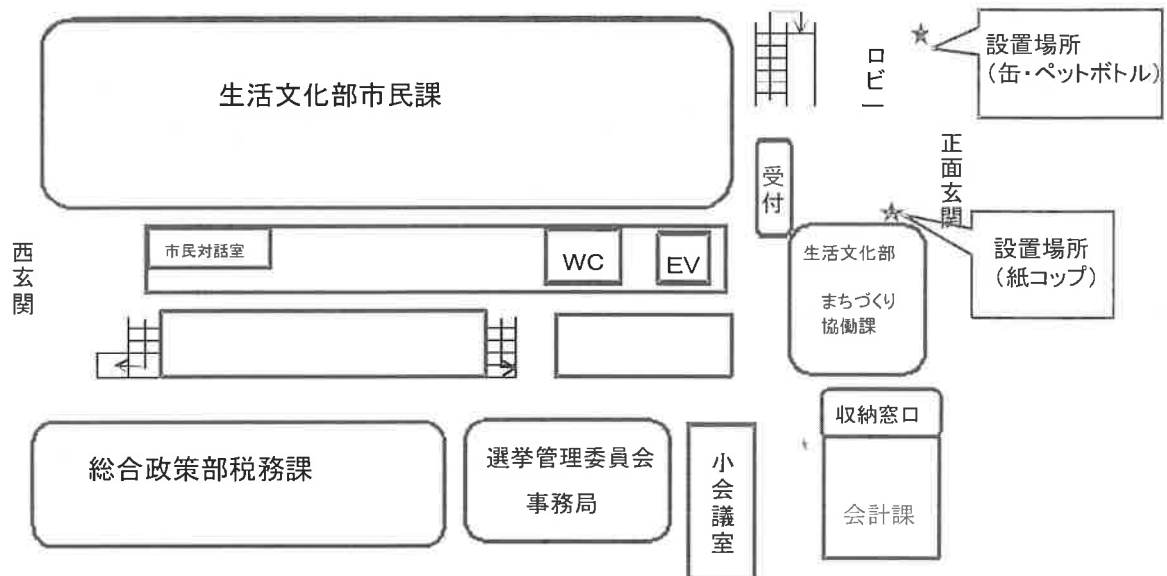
生活文化部市民課

ロビー

設置場所
(缶・ペットボトル)

正面玄関

受付

設置場所
(紙コップ)

西玄関

市民対話室

WC

EV

生活文化部
まちづくり
協働課

収納窓口

総合政策部税務課

選挙管理委員会
事務局

小会議室

会計課